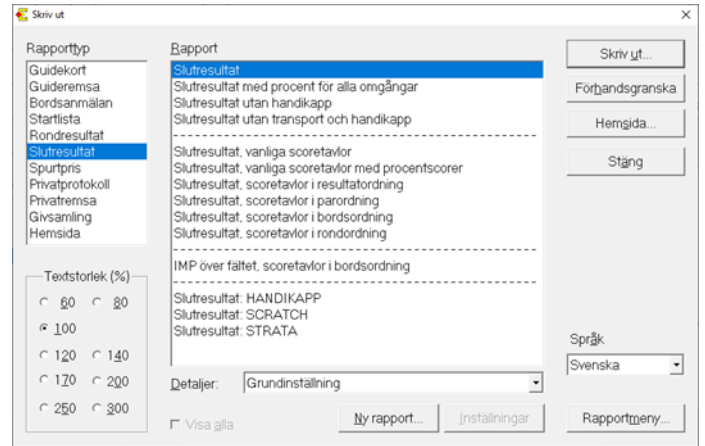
Skriv ut
×

Rapporttyp
Guidekort
Guideremsa
Bordsanmälan
Startlista
Rondresultat
Slutresultat
Spurtpris
Privatprotokoll
Privatremsa
Givsamling
Hemsida

Textstorlek (%)
60
80
100
120
140
170
200
250
300

Rapport
Slutresultat
Slutresultat med procent för alla omgångar
Slutresultat utan handikapp
Slutresultat utan transport och handikapp
Slutresultat, vanliga scoretavlor
Slutresultat, vanliga scoretavlor med procentscorer
Slutresultat, scoretavlor i resultatordning
Slutresultat, scoretavlor i parordning
Slutresultat, scoretavlor i bordsordning
Slutresultat, scoretavlor i rondordning
IMP över fältet, scoretavlor i bordsordning
Slutresultat: HANDIKAPP
Slutresultat: SCRATCH
Slutresultat: STRATA

Detaljer: Grundinställning

Visa alla
Ny rapport...
Inställningar

Skriv ut...
Förhandsgranska
Hemsida...
Stäng

Språk
Svenska

Rapportmeny...